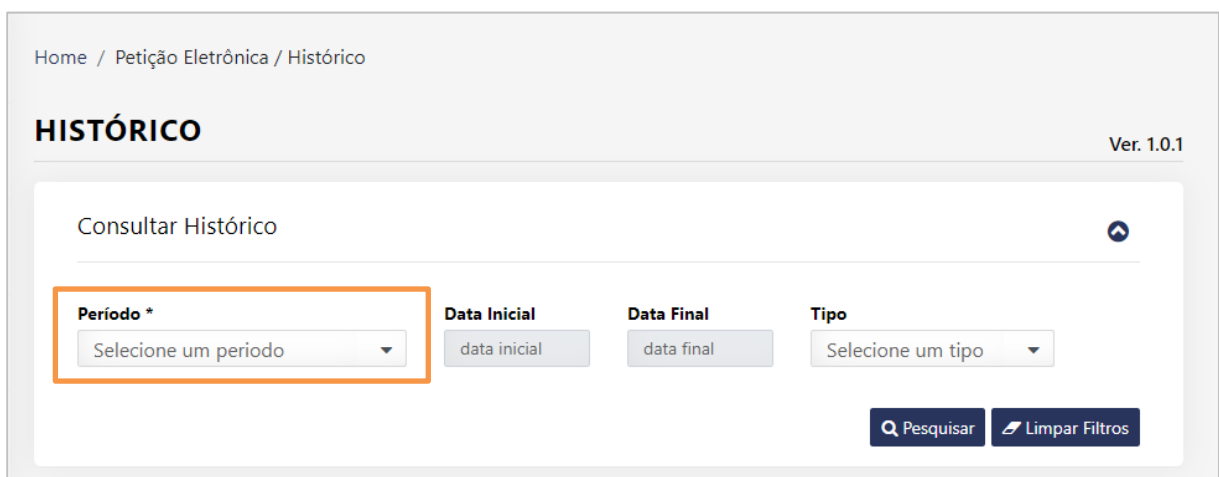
Home / Petição Eletrônica / Histórico

HISTÓRICO

Ver. 1.0.1

Consultar Histórico

Período *
Selecione um periodo

Data Inicial
data inicial

Data Final
data final

Tipo
Selecione um tipo

Pesquisar

Limpar Filtros